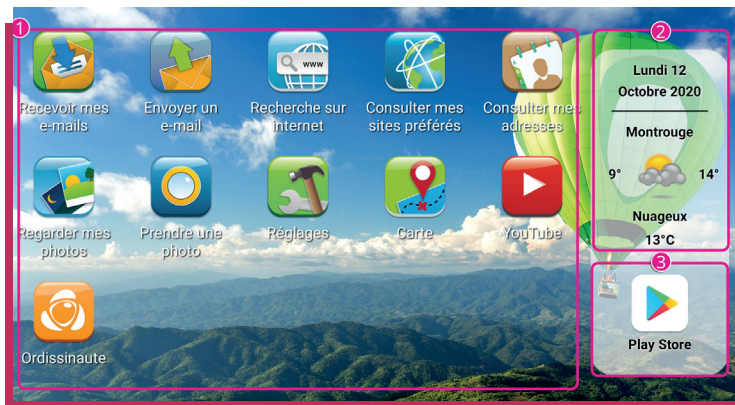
1

Recevoir mes e-mails

Envoyer un e-mail

Recherche sur internet

Consulter mes sites préférés

Consulter mes adresses

Regarder mes photos

Prendre une photo

Réglages

Carte

YouTube

Ordissinaute

2

Lundi 12 Octobre 2020

Montrouge

9°

14°

Nuageux

13°C

3

Play Store